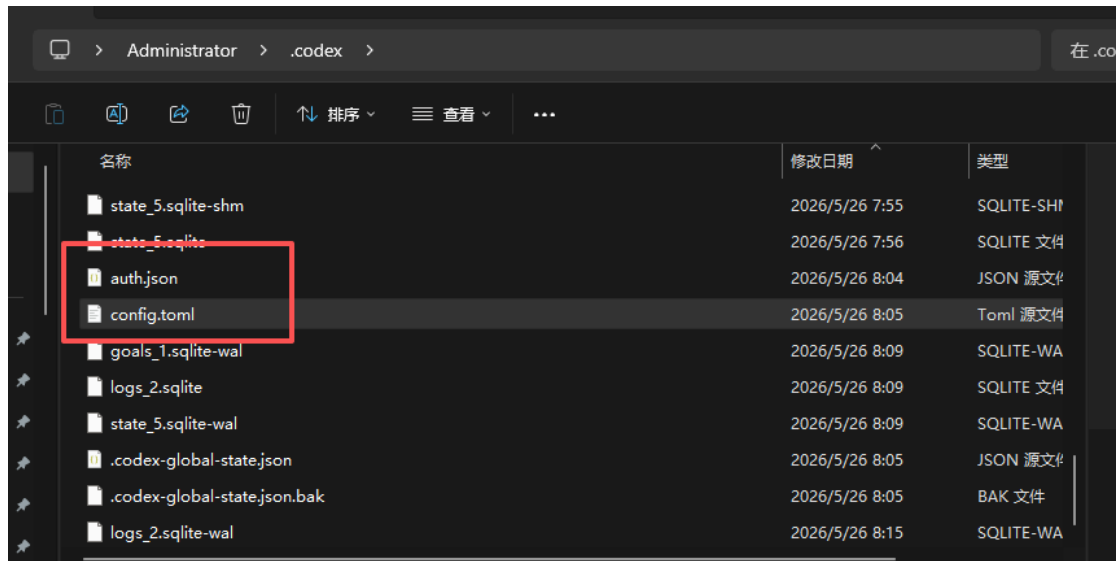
Administrator > .codex >

在 .co

排序 查看 ...

| 名称 | 修改日期 | 类型 |
|---|---|---|
| state_5.sqlite-shm | 2026/5/26 7:55 | SQLITE-SHI |
| state_5.sqlite | 2026/5/26 7:56 | SQLITE 文件 |
| auth.json | 2026/5/26 8:04 | JSON 源文件 |
| config.toml | 2026/5/26 8:05 | Toml 源文件 |
| goals_1.sqlite-wal | 2026/5/26 8:09 | SQLITE-WA |
| logs_2.sqlite | 2026/5/26 8:09 | SQLITE 文件 |
| state_5.sqlite-wal | 2026/5/26 8:09 | SQLITE-WA |
| .codex-global-state.json | 2026/5/26 8:05 | JSON 源文件 |
| .codex-global-state.json.bak | 2026/5/26 8:05 | BAK 文件 |
| logs_2.sqlite-wal | 2026/5/26 8:15 | SQLITE-WA |